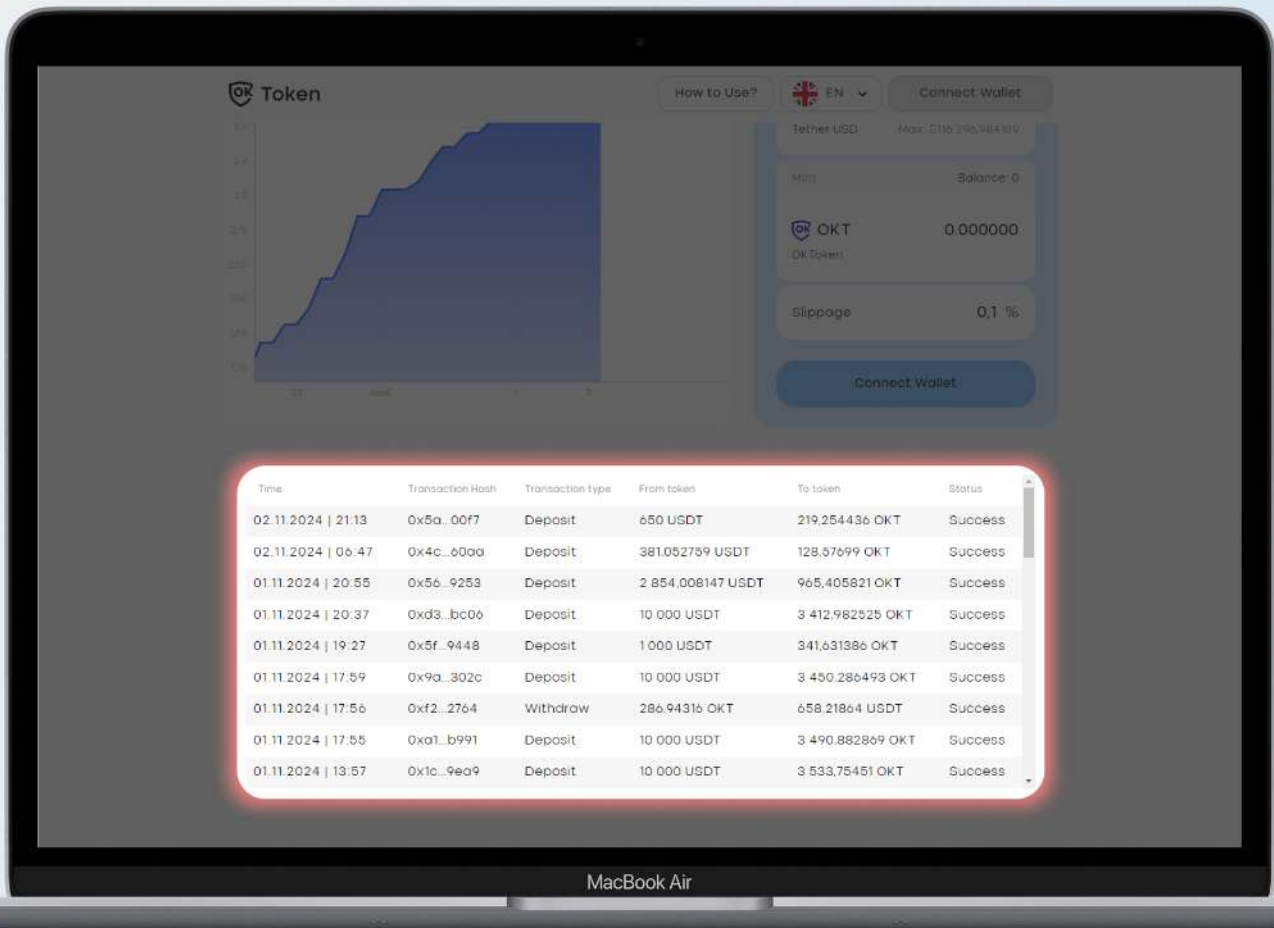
Token

How to Use?

EN

Connect Wallet

Tether USD

Max: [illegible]

Mint

Balance: 0

OKT

0.000000

OK Token

Slippage

0,1 %

Connect Wallet

| Time | Transaction Hash | Transaction type | From token | To token | Status |
|---|---|---|---|---|---|
| 02.11.2024 \| 21:13 | 0x5a...00f7 | Deposit | 650 USDT | 219,254436 OKT | Success |
| 02.11.2024 \| 06:47 | 0x4c...60aa | Deposit | 381.052759 USDT | 128.57699 OKT | Success |
| 01.11.2024 \| 20:55 | 0x56...9253 | Deposit | 2 854,008147 USDT | 965,405821 OKT | Success |
| 01.11.2024 \| 20:37 | 0xd3...bc06 | Deposit | 10 000 USDT | 3 412,982525 OKT | Success |
| 01.11.2024 \| 19:27 | 0x5f...9448 | Deposit | 1 000 USDT | 341,631386 OKT | Success |
| 01.11.2024 \| 17:59 | 0x9a...302c | Deposit | 10 000 USDT | 3 450.286493 OKT | Success |
| 01.11.2024 \| 17:56 | 0xf2...2764 | Withdraw | 286.94316 OKT | 658.21864 USDT | Success |
| 01.11.2024 \| 17:55 | 0xa1...b991 | Deposit | 10 000 USDT | 3 490.882869 OKT | Success |
| 01.11.2024 \| 13:57 | 0x1c...9ea9 | Deposit | 10 000 USDT | 3 533,75451 OKT | Success |

MacBook Air